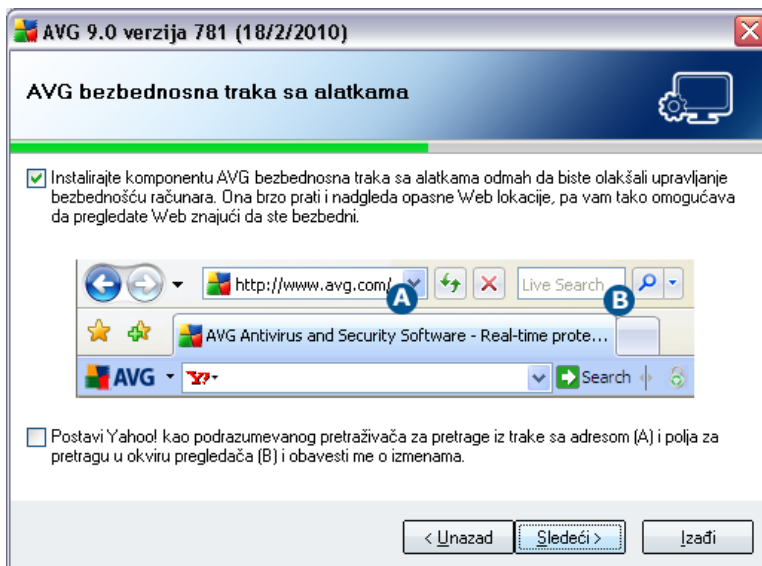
AVG 9.0 verzija 781 (18/2/2010)

AVG bezbednosna traka sa alatkama

Instalirajte komponentu AVG bezbednosna traka sa alatkama odmah da biste olakšali upravljanje bezbednošću računara. Ona brzo prati i nadgleda opasne Web lokacije, pa vam tako omogućava da pregledate Web znajući da ste bezbedni.

http://www.avg.com/

A

Live Search

B

AVG Antivirus and Security Software - Real-time prote...

AVG

Y!

Search

Postavi Yahoo! kao podrazumevanog pretraživača za pretrage iz trake sa adresom (A) i polja za pretragu u okviru pregledača (B) i obavesti me o izmenama.

< Unazad

Sledeći >

Izađi